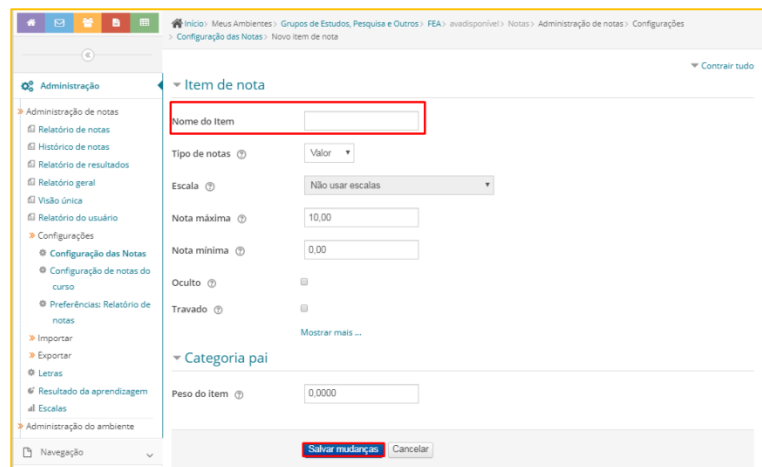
Início > Meus Ambientes > Grupos de Estudos, Pesquisa e Outros > FEA > avadisponível > Notas > Administração de notas > Configurações > Configuração das Notas > Novo item de nota

Administração

Administração de notas
Relatório de notas
Histórico de notas
Relatório de resultados
Relatório geral
Visão única
Relatório do usuário
Configurações
Configuração das Notas
Configuração de notas do curso
Preferências: Relatório de notas
Importar
Exportar
Letras
Resultado da aprendizagem
Escalas
Administração do ambiente

Navegação

Contrair tudo

Item de nota

Nome do Item

Tipo de notas
Valor

Escala
Não usar escalas

Nota máxima
10,00

Nota mínima
0,00

Oculto

Travado

Mostrar mais ...

Categoria pai

Peso do item
0,0000

Salvar mudanças
Cancelar